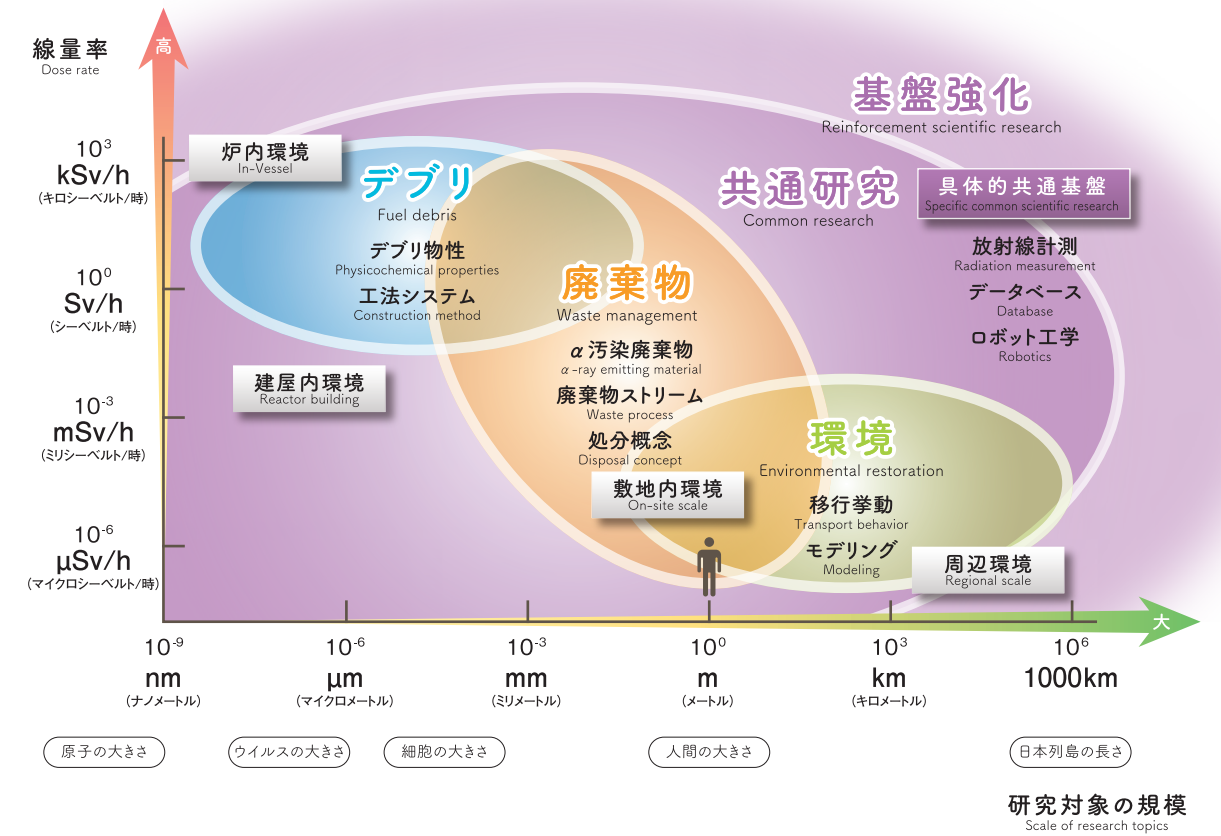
線量率
Dose rate

高

$10^3$
kSv/h
(キロシーベルト/時)

$10^0$
Sv/h
(シーベルト/時)

$10^{-3}$
mSv/h
(ミリシーベルト/時)

$10^{-6}$
μSv/h
(マイクロシーベルト/時)

炉内環境
In-Vessel

建屋内環境
Reactor building

デブリ
Fuel debris

デブリ物性
Physicochemical properties

工法システム
Construction method

基盤強化
Reinforcement scientific research

共通研究
Common research

具体的共通基盤
Specific common scientific research

放射線計測
Radiation measurement

データベース
Database

ロボット工学
Robotics

廃棄物
Waste management

α汚染廃棄物
α-ray emitting material

廃棄物ストリーム
Waste process

処分概念
Disposal concept

敷地内環境
On-site scale

環境
Environmental restoration

移行挙動
Transport behavior

モデリング
Modeling

周辺環境
Regional scale

大

$10^{-9}$
nm
(ナノメートル)

$10^{-6}$
μm
(マイクロメートル)

$10^{-3}$
mm
(ミリメートル)

$10^0$
m
(メートル)

$10^3$
km
(キロメートル)

$10^6$
1000km

原子の大きさ

ウイルスの大きさ

細胞の大きさ

人間の大きさ

日本列島の長さ

研究対象の規模
Scale of research topics